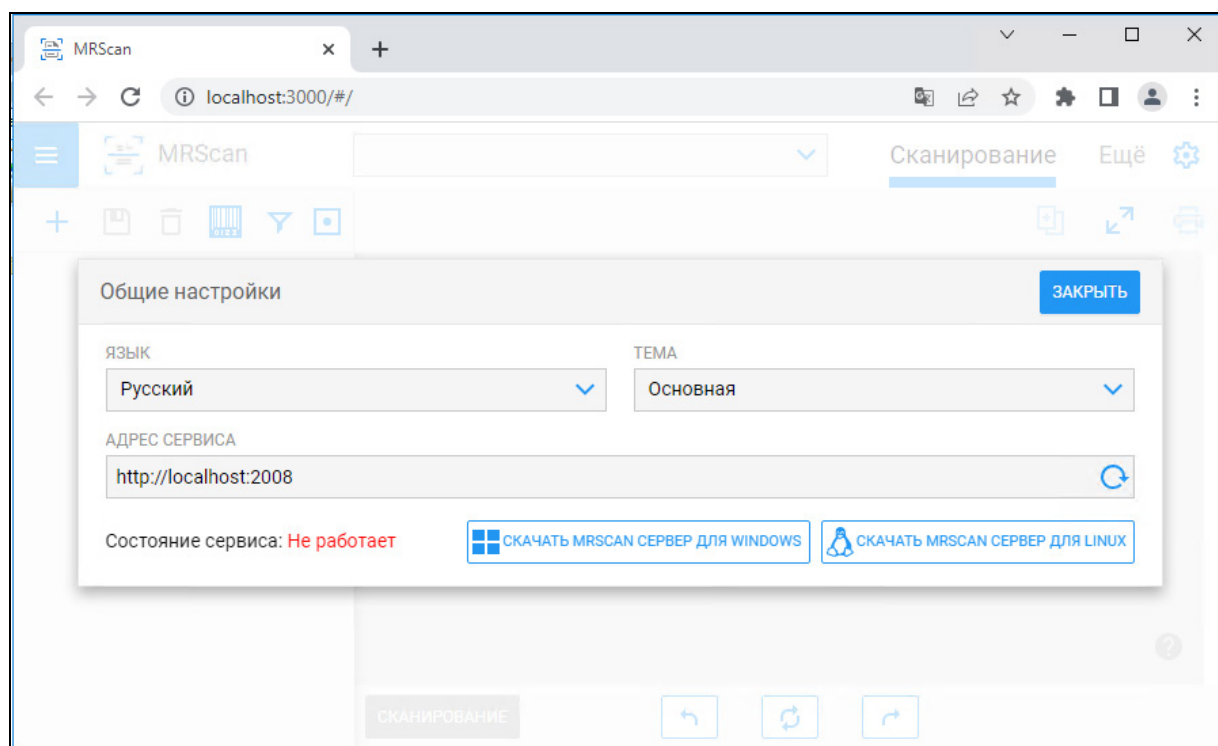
MRScan

localhost:3000/#/

MRScan

Сканирование Ещё

Общие настройки

ЗАКРЫТЬ

ЯЗЫК
Русский

ТЕМА
Основная

АДРЕС СЕРВИСА
http://localhost:2008

Состояние сервиса: Не работает

СКАЧАТЬ MRSCAN СЕРВЕР ДЛЯ WINDOWS

СКАЧАТЬ MRSCAN СЕРВЕР ДЛЯ LINUX

СКАНИРОВАНИЕ